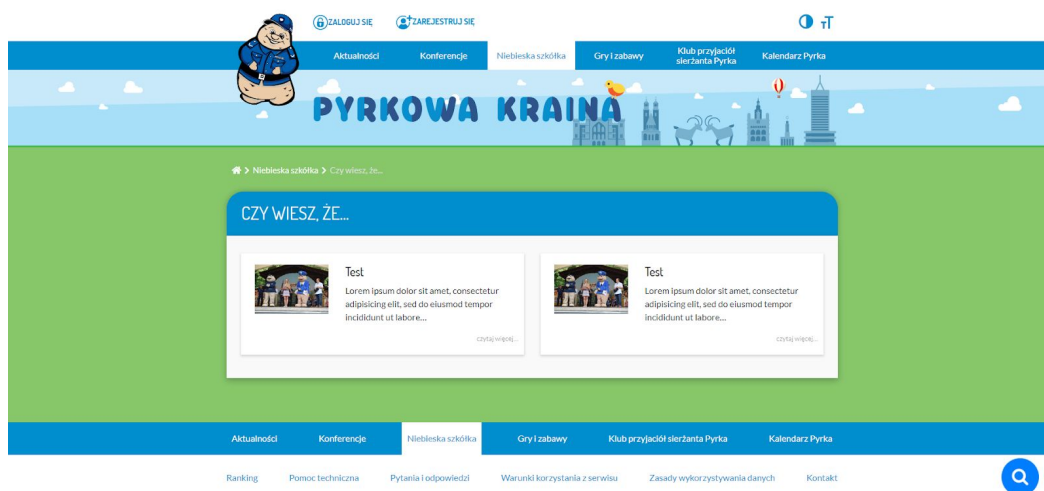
ZALOGUJ SIĘ ZAREJESTRUJ SIĘ

Aktualności Konferencje Niebieska szkółka Gry i zabawy Klub przyjaciół sierżanta Pyrka Kalendarz Pyrka

PYRKOWA KRAINA

Niebieska szkółka > Czy wiesz, że...

CZY WIESZ, ŻE...

Test
Lorem ipsum dolor sit amet, consectetur adipisicing elit, sed do eiusmod tempor incididunt ut labore...
czytaj więcej...

Test
Lorem ipsum dolor sit amet, consectetur adipisicing elit, sed do eiusmod tempor incididunt ut labore...
czytaj więcej...

Aktualności Konferencje Niebieska szkółka Gry i zabawy Klub przyjaciół sierżanta Pyrka Kalendarz Pyrka

Ranking Pomoc techniczna Pytania i odpowiedzi Warunki korzystania z serwisu Zasady wykorzystywania danych Kontakt